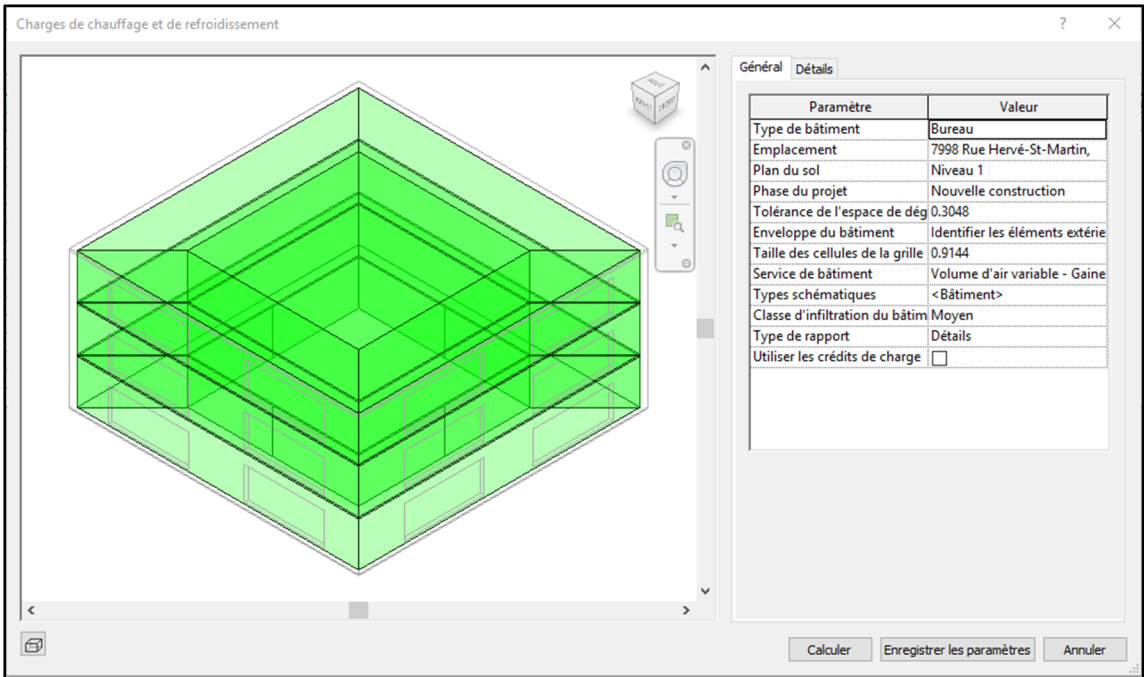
Charges de chauffage et de refroidissement

?

Général Détails

| Paramètre | Valeur |
|---|---|
| Type de bâtiment | Bureau |
| Emplacement | 7998 Rue Hervé-St-Martin, |
| Plan du sol | Niveau 1 |
| Phase du projet | Nouvelle construction |
| Tolérance de l'espace de dég | 0.3048 |
| Enveloppe du bâtiment | Identifier les éléments extérie |
| Taille des cellules de la grille | 0.9144 |
| Service de bâtiment | Volume d'air variable - Gaine |
| Types schématiques | <Bâtiment> |
| Classe d'infiltration du bâtim | Moyen |
| Type de rapport | Détails |
| Utiliser les crédits de charge | ☐ |

Calculer Enregistrer les paramètres Annuler